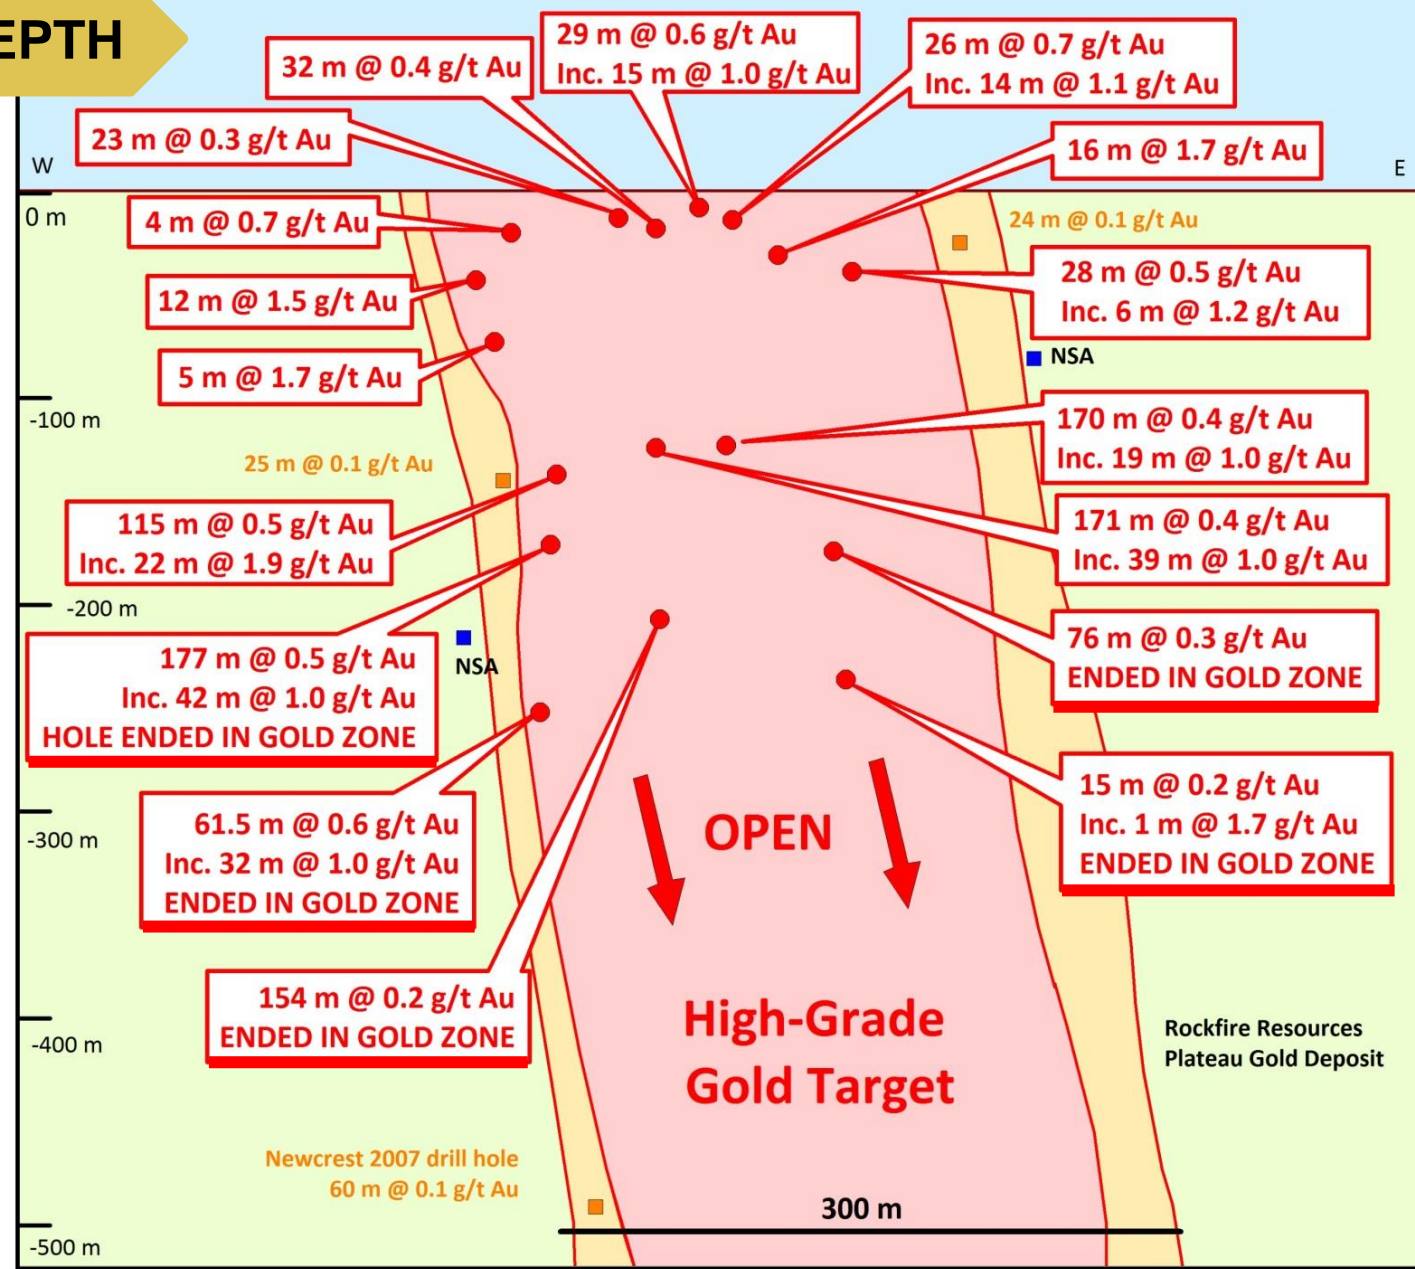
EPTH

32 m @ 0.4 g/t Au

29 m @ 0.6 g/t Au
Inc. 15 m @ 1.0 g/t Au

26 m @ 0.7 g/t Au
Inc. 14 m @ 1.1 g/t Au

23 m @ 0.3 g/t Au

16 m @ 1.7 g/t Au

W

E

0 m

4 m @ 0.7 g/t Au

24 m @ 0.1 g/t Au

12 m @ 1.5 g/t Au

28 m @ 0.5 g/t Au
Inc. 6 m @ 1.2 g/t Au

5 m @ 1.7 g/t Au

NSA

-100 m

170 m @ 0.4 g/t Au
Inc. 19 m @ 1.0 g/t Au

25 m @ 0.1 g/t Au

115 m @ 0.5 g/t Au
Inc. 22 m @ 1.9 g/t Au

171 m @ 0.4 g/t Au
Inc. 39 m @ 1.0 g/t Au

-200 m

76 m @ 0.3 g/t Au
ENDED IN GOLD ZONE

177 m @ 0.5 g/t Au
Inc. 42 m @ 1.0 g/t Au
HOLE ENDED IN GOLD ZONE

NSA

15 m @ 0.2 g/t Au
Inc. 1 m @ 1.7 g/t Au
ENDED IN GOLD ZONE

61.5 m @ 0.6 g/t Au
Inc. 32 m @ 1.0 g/t Au
ENDED IN GOLD ZONE

-300 m

OPEN

154 m @ 0.2 g/t Au
ENDED IN GOLD ZONE

High-Grade
Gold Target

-400 m

Rockfire Resources
Plateau Gold Deposit

Newcrest 2007 drill hole
60 m @ 0.1 g/t Au

300 m

-500 m